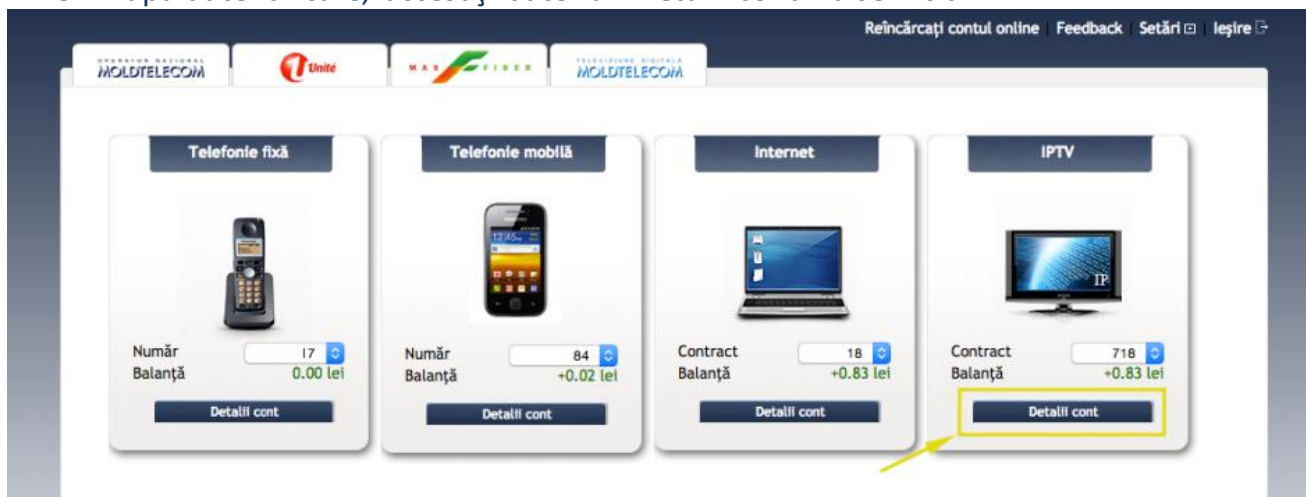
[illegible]

Reîncărcați contul online Feedback Setări Ieșire

OPERATOR NAȚIONAL MOLDTELECOM

Unite

MAX FIBER

TELEVIZIUNE DIGITALĂ MOLDTELECOM

Telefonie fixă

Număr 17
Balanță 0.00 lei

Detalii cont

Telefonie mobilă

Număr 84
Balanță +0.02 lei

Detalii cont

Internet

Contract 18
Balanță +0.83 lei

Detalii cont

IPTV

IP

Contract 718
Balanță +0.83 lei

Detalii cont